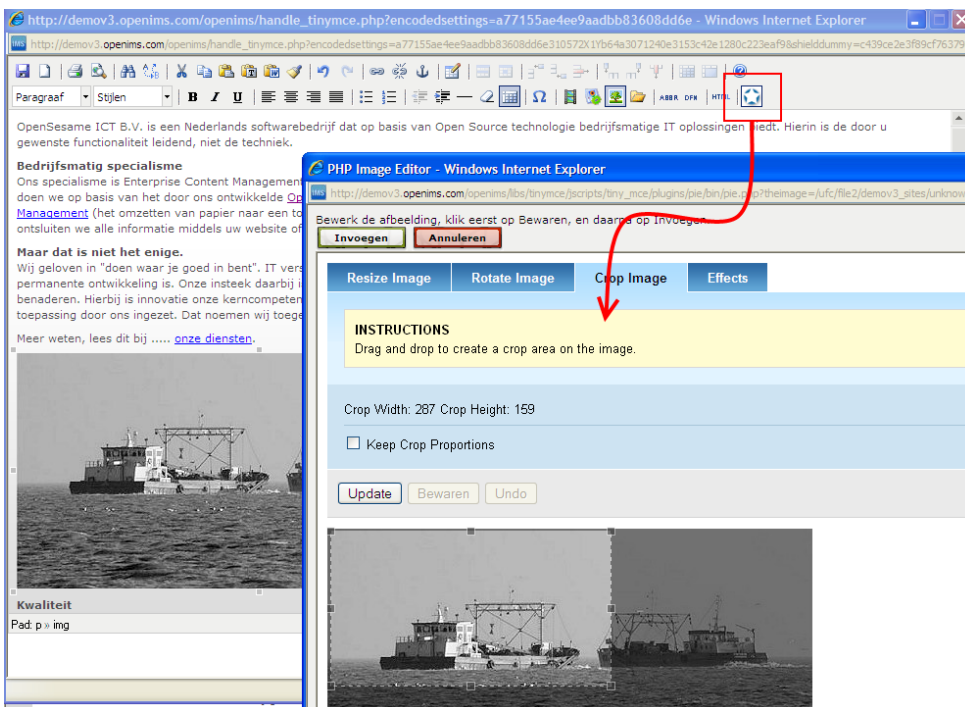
http://demov3.openims.com/openims/handle_tinymce.php?encodedsettings=a77155ae4ee9aadbb83608dd6e - Windows Internet Explorer

http://demov3.openims.com/openims/handle_tinymce.php?encodedsettings=a77155ae4ee9aadbb83608dd6e310572X1Yb64a3071240e3153c42e1280c223eaf9&shielddummy=c439ce2e3f89cf76379

Paragraaf Stijlen B I U Ω ABBR DFN HTML

OpenSesame ICT B.V. is een Nederlands softwarebedrijf dat op basis van Open Source technologie bedrijfsmatige IT oplossingen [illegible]iedt. Hierin is de door u gewenste functionaliteit leidend, niet de techniek.

Bedrijfsmatig specialisme
Ons specialisme is Enterprise Content Management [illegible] doen we op basis van het door ons ontwikkelde Op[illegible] Management (het omzetten van papier naar een to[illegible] ontsluiten we alle informatie middels uw website of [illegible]

Maar dat is niet het enige.
Wij geloven in "doen waar je goed in bent". IT vers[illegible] permanente ontwikkeling is. Onze insteek daarbij i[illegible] benaderen. Hierbij is innovatie onze kerncompeten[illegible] toepassing door ons ingezet. Dat noemen wij toege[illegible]

Meer weten, lees dit bij ..... onze diensten.

Kwaliteit

Pad: p » img

PHP Image Editor - Windows Internet Explorer

http://demov3.openims.com/openims/libs/tinymce/jscripts/tiny_mce/plugins/pie/bin/pie.p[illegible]p?theimage=/ufc/file2/demov3_sites/unknow

Bewerk de afbeelding, klik eerst op Bewaren, en daarna op Invoegen.

Invoegen Annuleren

Resize Image Rotate Image Crop Image Effects

INSTRUCTIONS
Drag and drop to create a crop area on the image.

Crop Width: 287 Crop Height: 159

Keep Crop Proportions

Update Bewaren Undo